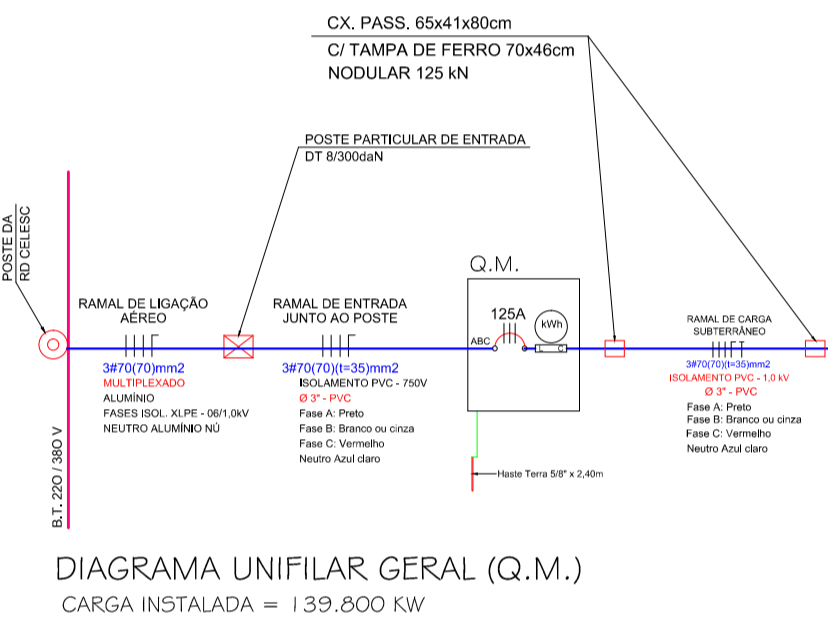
CX. PASS. 65x41x80cm
C/ TAMPA DE FERRO 70x46cm
NODULAR 125 kN

POSTE PARTICULAR DE ENTRADA
DT 8/300daN

POSTE DA RD CELESC

RAMAL DE LIGAÇÃO AÉREO

3#70(70)mm2
MULTIPLEXADO
ALUMÍNIO
FASES ISOL. XLPE - 06/1,0kV
NEUTRO ALUMÍNIO NÚ

RAMAL DE ENTRADA JUNTO AO POSTE

3#70(70)(t=35)mm2
ISOLAMENTO PVC - 750V
Ø 3" - PVC
Fase A: Preto
Fase B: Branco ou cinza
Fase C: Vermelho
Neutro Azul claro

Q.M.
125A
kWh
ABC

Haste Terra 5/8" x 2,40m

RAMAL DE CARGA SUBTERRÂNEO
3#70(70)(t=35)mm2
ISOLAMENTO PVC - 1,0 kV
Ø 3" - PVC
Fase A: Preto
Fase B: Branco ou cinza
Fase C: Vermelho
Neutro Azul claro

B.T. 220 / 380 V

DIAGRAMA UNIFILAR GERAL (Q.M.)
CARGA INSTALADA = 139.800 KW